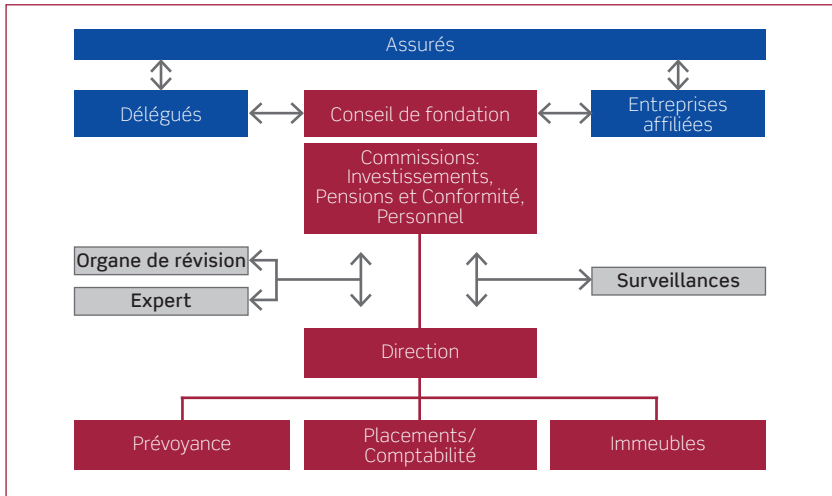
Assurés

Délégués

Conseil de fondation

Entreprises affiliées

Commissions: Investissements, Pensions et Conformité, Personnel

Organe de révision

Expert

Surveillances

Direction

Prévoyance

Placements/ Comptabilité

Immeubles